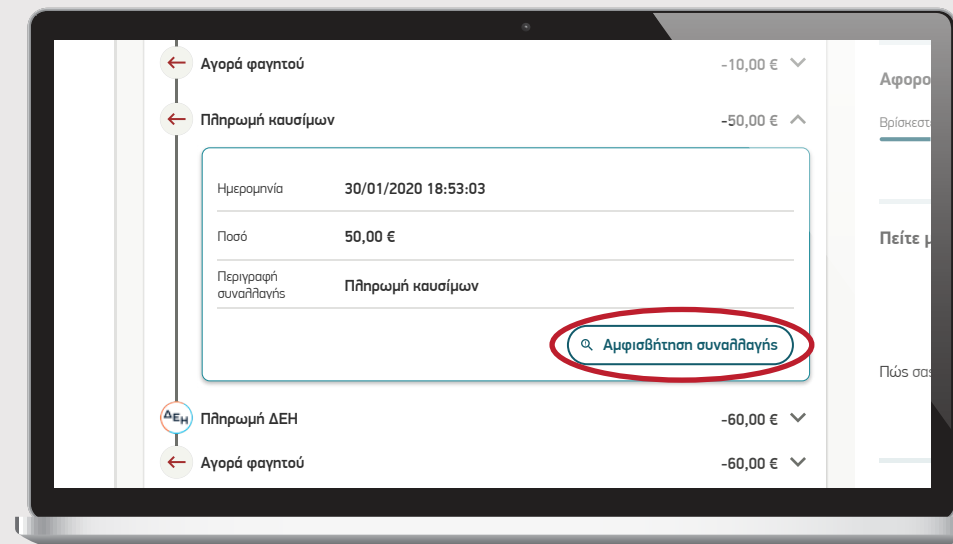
Αγορά φαγητού -10,00 €

Πληρωμή καυσίμων -50,00 €

| | |
|---|---|
| Ημερομηνία | 30/01/2020 18:53:03 |
| Ποσό | 50,00 € |
| Περιγραφή συναλλαγής | Πληρωμή καυσίμων |

Αμφισβήτηση συναλλαγής

ΔΕΗ Πληρωμή ΔΕΗ -60,00 €

Αγορά φαγητού -60,00 €

Αφορο

Βρίσκεστ

Πείτε μ

Πώς σας